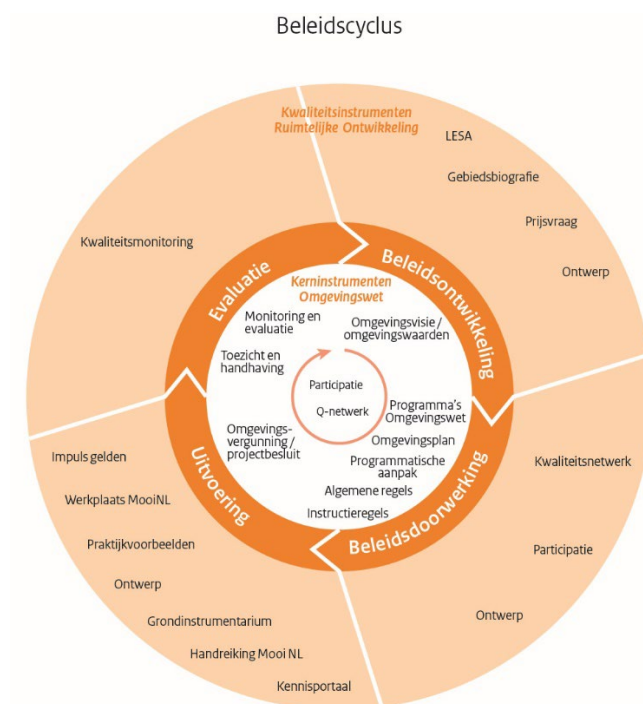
Beleidscyclus

Kwaliteitsinstrumenten Ruimtelijke Ontwikkeling

LESA

Gebiedsbiografie

Prijsvraag

Ontwerp

Kwaliteitsmonitoring

Evaluatie

Beleidsontwikkeling

Kerninstrumenten Omgevingswet

Monitoring en evaluatie

Omgevingsvisie / omgevingswaarden

Toezicht en handhaving

Participatie

Q-netwerk

Programma's Omgevingswet

Omgevingsvergunning / projectbesluit

Omgevingsplan

Programmatische aanpak

Algemene regels

Instructieregels

Uitvoering

Beleidsdoorwerking

Kwaliteitsnetwerk

Participatie

Ontwerp

Impuls gelden

Werkplaats MooiNL

Praktijkvoorbeelden

Ontwerp

Grondinstrumentarium

Handreiking Mooi NL

Kennisportaal